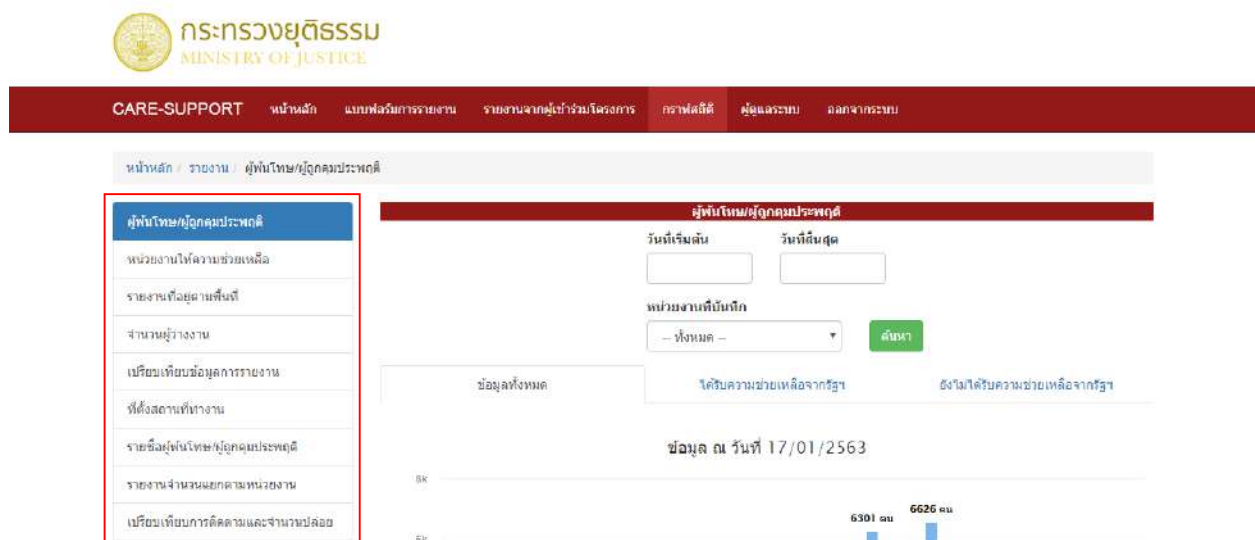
กระทรวงยุติธรรม
MINISTRY OF JUSTICE

CARE-SUPPORT หน้าหลัก แบบฟอร์มการรายงาน รายงานจากผู้เข้าร่วมโครงการ กราฟสถิติ ผู้ดูแลระบบ ออกจากระบบ

หน้าหลัก / รายงาน / ผู้พ้นโทษ/ผู้ถูกคุมประพฤติ

ผู้พ้นโทษ/ผู้ถูกคุมประพฤติ
หน่วยงานให้ความช่วยเหลือ
รายงานที่อยู่ตามพื้นที่
จำนวนผู้ว่างงาน
เปรียบเทียบข้อมูลการรายงาน
ที่ตั้งสถานที่ทำงาน
รายชื่อผู้พ้นโทษ/ผู้ถูกคุมประพฤติ
รายงานจำนวนแยกตามหน่วยงาน
เปรียบเทียบการติดตามและจำนวนปล่อย

ผู้พ้นโทษ/ผู้ถูกคุมประพฤติ
วันที่เริ่มต้น
วันที่สิ้นสุด
หน่วยงานที่บันทึก
-- ทั้งหมด --
ค้นหา

ข้อมูลทั้งหมด
ได้รับความช่วยเหลือจากรัฐฯ
ยังไม่ได้รับความช่วยเหลือจากรัฐฯ

ข้อมูล ณ วันที่ 17/01/2563
8k
6301 คน
6626 คน
6k